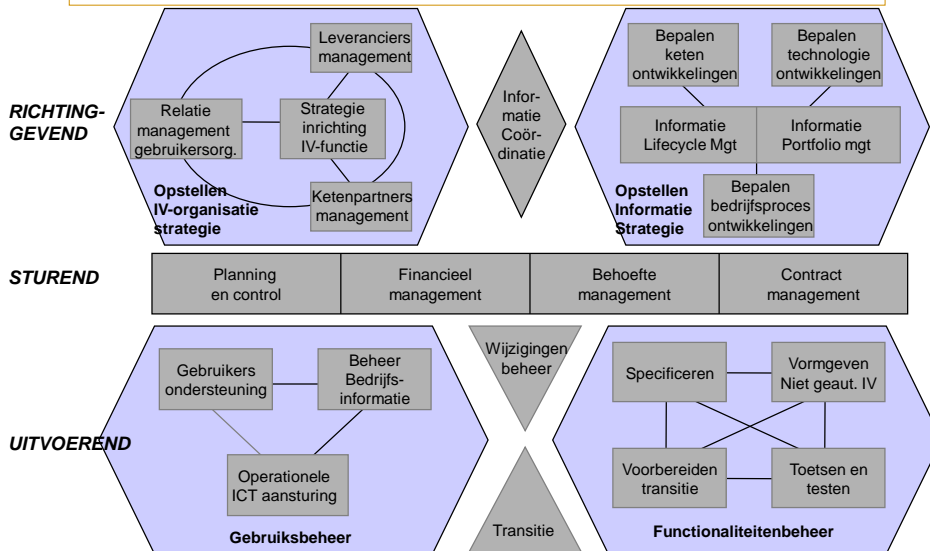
RICHTING-GEVEND

Leveranciers management

Relatie management gebruikersorg.

Strategie inrichting IV-functie

Ketenpartners management

Opstellen IV-organisatie strategie

Informatie Coördinatie

Bepalen keten ontwikkelingen

Bepalen technologie ontwikkelingen

Informatie Lifecycle Mgt

Informatie Portfolio mgt

Bepalen bedrijfsproces ontwikkelingen

Opstellen Informatie Strategie

STUREND

| Planning en control | Financieel management | Behoefte management | Contract management |
|---|---|---|---|

UITVOEREND

Gebruikers ondersteuning

Beheer Bedrijfs-informatie

Operationele ICT aansturing

Gebruiksbeheer

Wijzigingen beheer

Transitie

Specificeren

Vormgeven Niet geaut. IV

Voorbereiden transitie

Toetsen en testen

Functionaliteitenbeheer